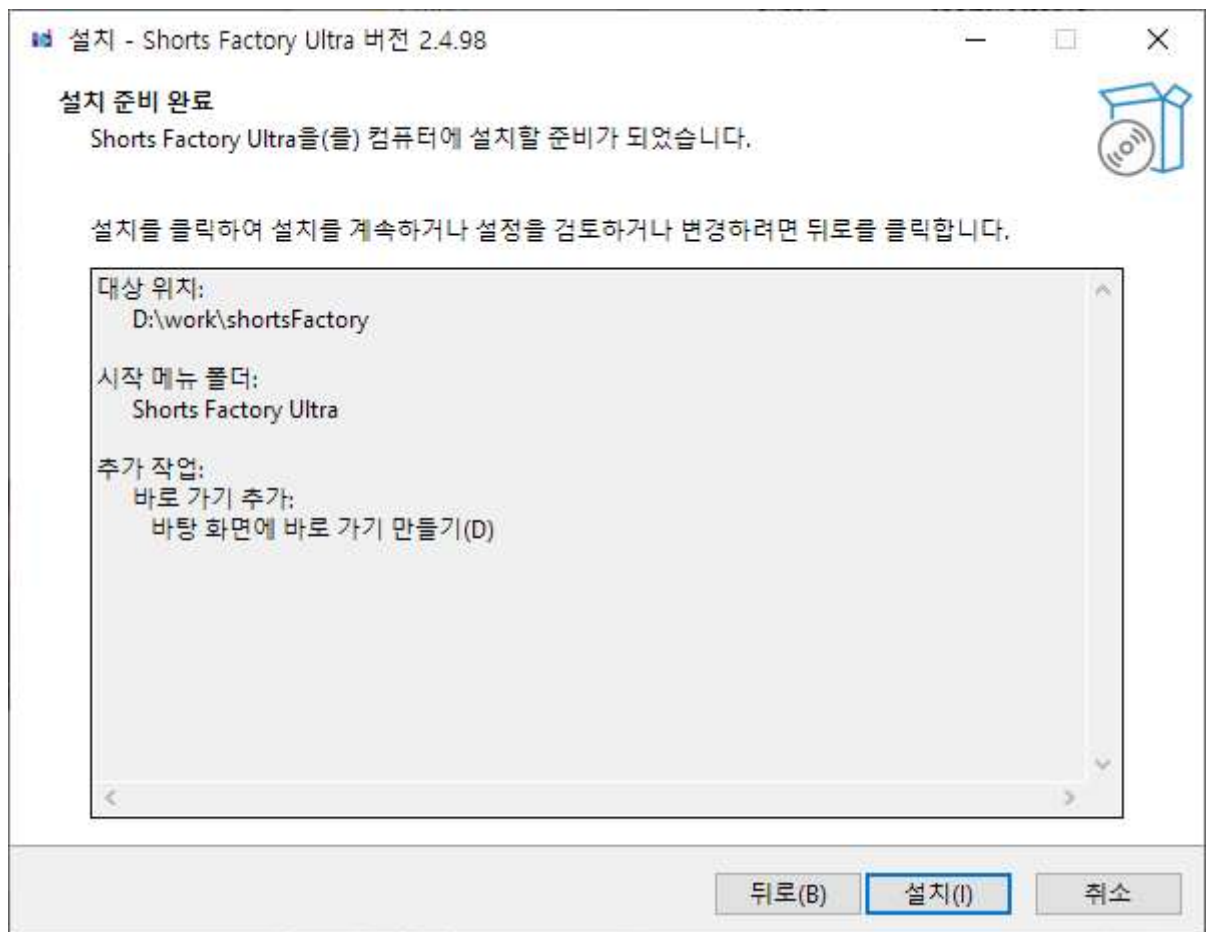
설치 - Shorts Factory Ultra 버전 2.4.98

설치 준비 완료
Shorts Factory Ultra을(를) 컴퓨터에 설치할 준비가 되었습니다.

설치를 클릭하여 설치를 계속하거나 설정을 검토하거나 변경하려면 뒤로를 클릭합니다.

대상 위치:
D:\work\shortsFactory

시작 메뉴 폴더:
Shorts Factory Ultra

추가 작업:
바로 가기 추가:
바탕 화면에 바로 가기 만들기(D)

뒤로(B) 설치(I) 취소